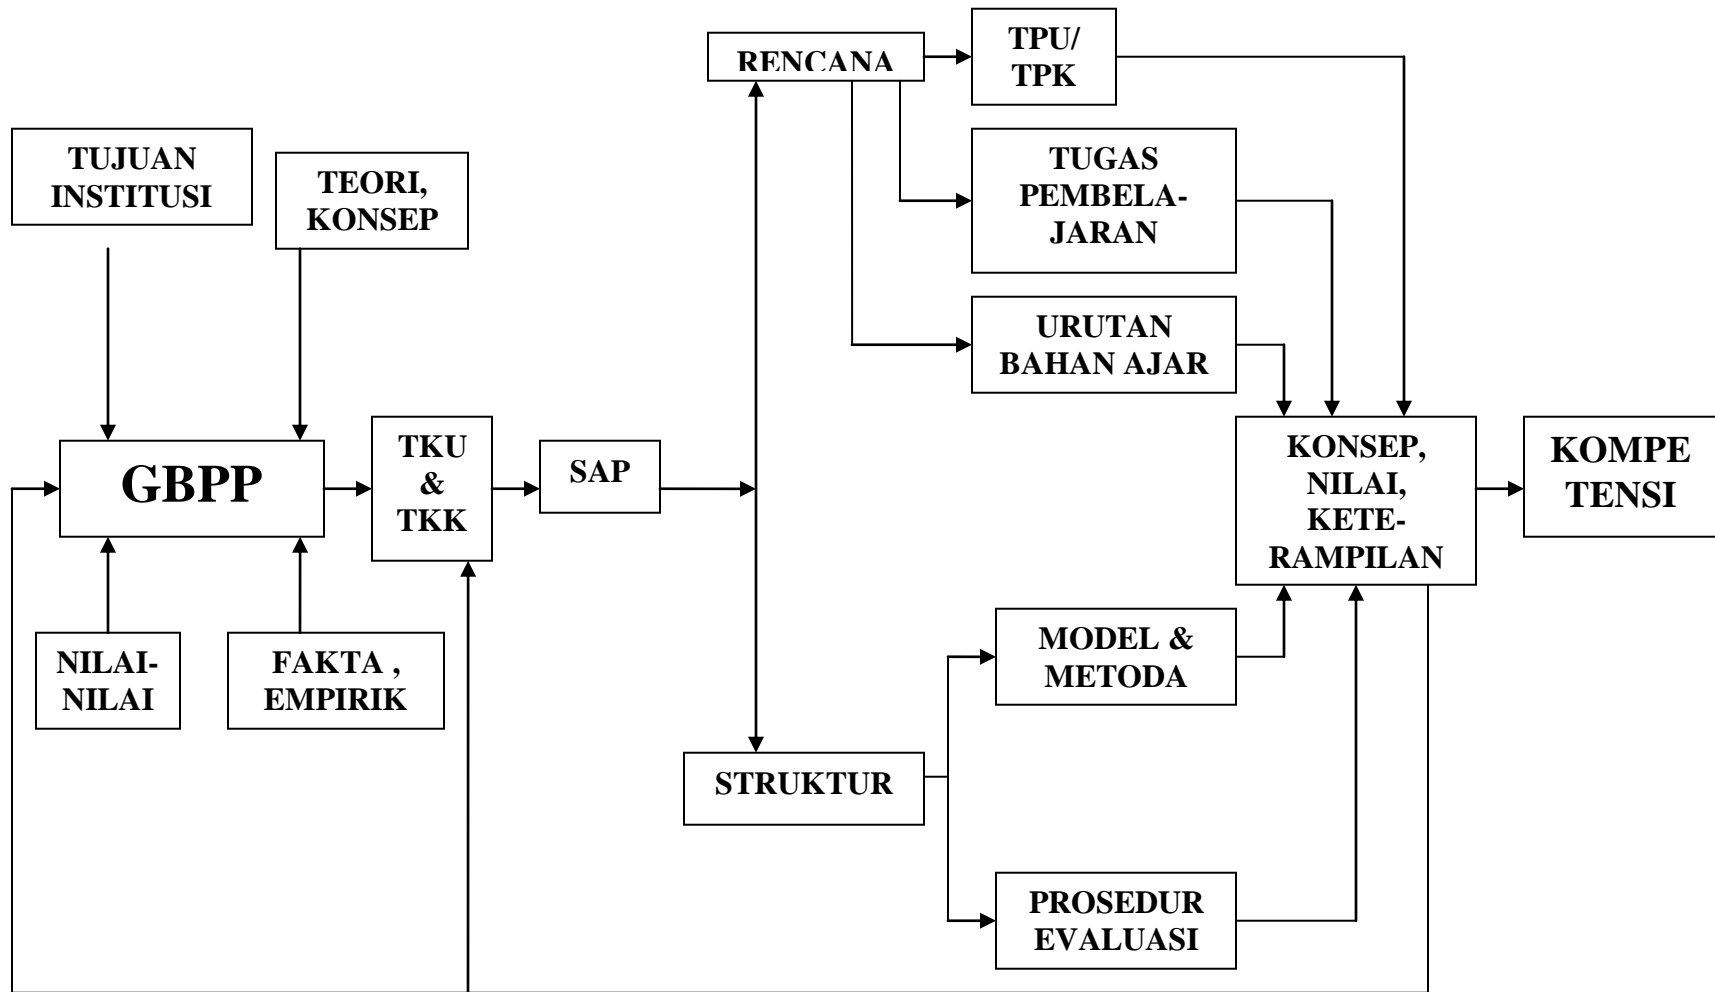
TUJUAN INSTITUSI

TEORI, KONSEP

GBPP

NILAI-NILAI

FAKTA , EMPIRIK

TKU & TKK

SAP

RENCANA

TPU/ TPK

TUGAS PEMBELAJARAN

URUTAN BAHAN AJAR

STRUKTUR

MODEL & METODA

PROSEDUR EVALUASI

KONSEP, NILAI, KETERAMPILAN

KOMPE TENSI